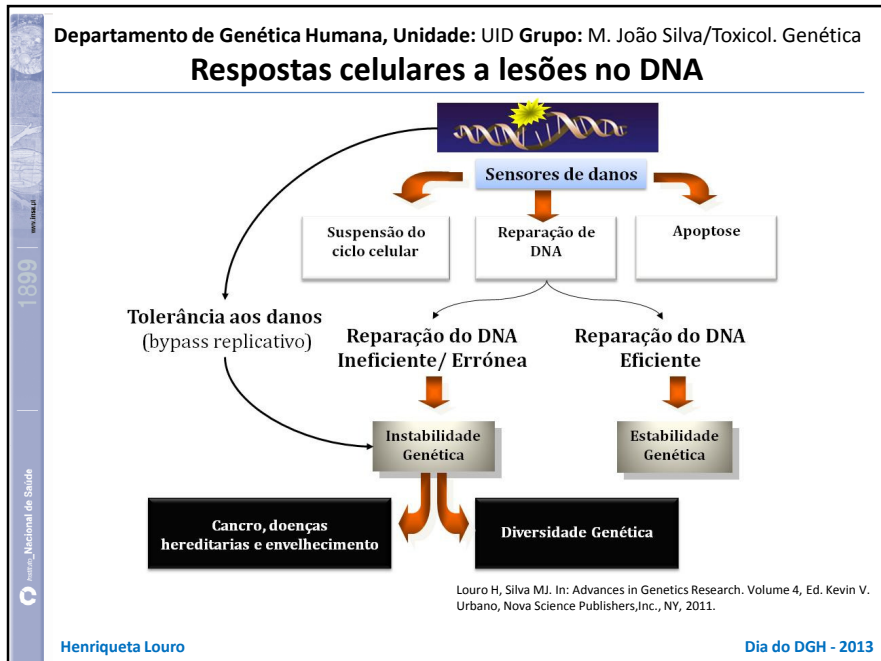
Departamento de Genética Humana, Unidade: UID Grupo: M. João Silva/Toxicol. Genética

Respostas celulares a lesões no DNA

Sensores de danos

Suspensão do ciclo celular

Reparação de DNA

Apoptose

Tolerância aos danos (bypass replicativo)

Reparação do DNA Ineficiente/ Errónea

Reparação do DNA Eficiente

Instabilidade Genética

Estabilidade Genética

Cancro, doenças hereditarias e envelhecimento

Diversidade Genética

Louro H, Silva MJ. In: Advances in Genetics Research. Volume 4, Ed. Kevin V. Urbano, Nova Science Publishers,Inc., NY, 2011.

www.insa.pt

1899

Instituto_Nacional de Saúde

Henriqueta Louro

Dia do DGH - 2013